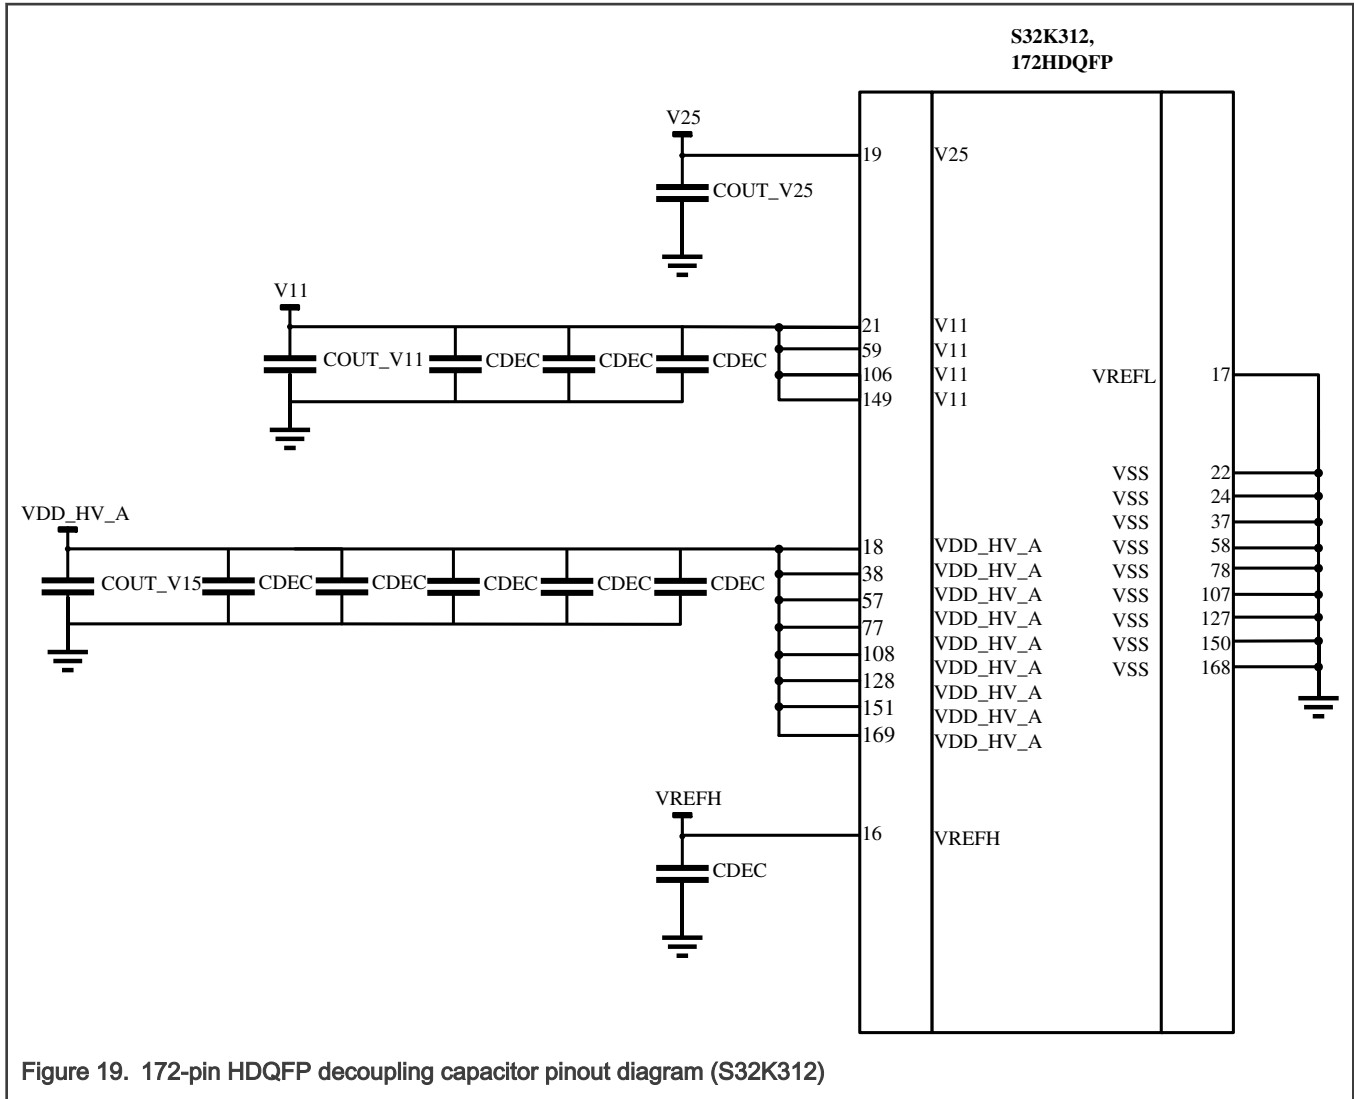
S32K312,
172HDQFP

V25
19 V25
COUT_V25

V11
COUT_V11 CDEC CDEC CDEC
21 V11
59 V11
106 V11
149 V11

VREFL 17

VSS 22
VSS 24
VSS 37
VSS 58
VSS 78
VSS 107
VSS 127
VSS 150
VSS 168

VDD_HV_A
COUT_V15 CDEC CDEC CDEC CDEC CDEC
18 VDD_HV_A
38 VDD_HV_A
57 VDD_HV_A
77 VDD_HV_A
108 VDD_HV_A
128 VDD_HV_A
151 VDD_HV_A
169 VDD_HV_A

VREFH
CDEC
16 VREFH

Figure 19. 172-pin HDQFP decoupling capacitor pinout diagram (S32K312)